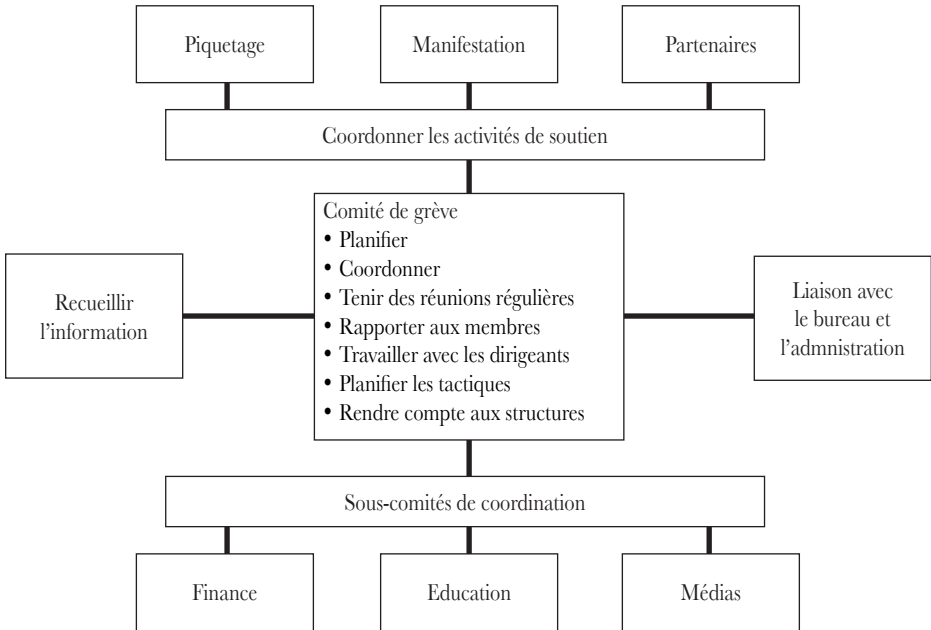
Piquetage

Manifestation

Partenaires

Coordonner les activités de soutien

Comité de grève
• Planifier
• Coordonner
• Tenir des réunions régulières
• Rapporter aux membres
• Travailler avec les dirigeants
• Planifier les tactiques
• Rendre compte aux structures

Recueillir l'information

Liaison avec le bureau et l'admnistration

Sous-comités de coordination

Finance

Education

Médias